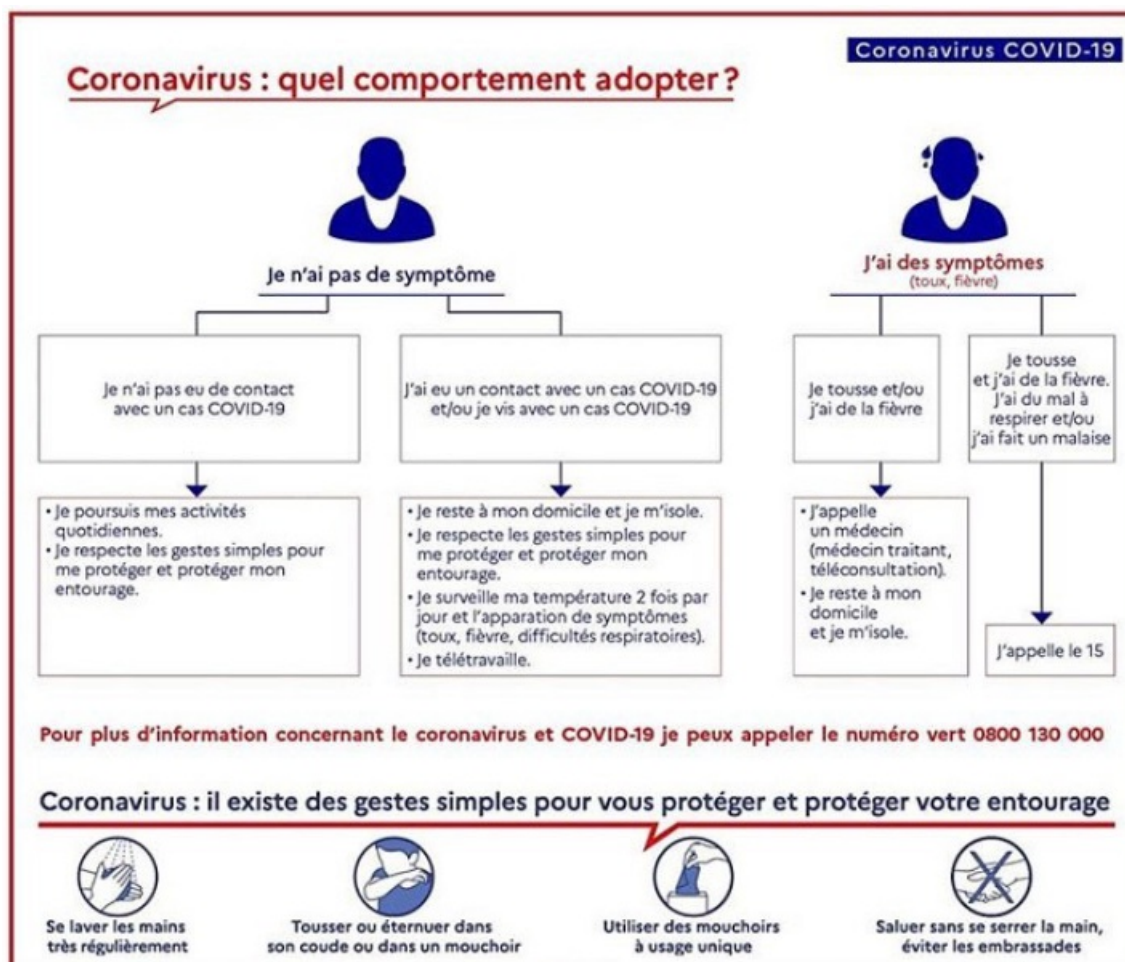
Coronavirus COVID-19

Coronavirus : quel comportement adopter ?

Je n'ai pas de symptôme

Je n'ai pas eu de contact avec un cas COVID-19

• Je poursuis mes activités quotidiennes.
• Je respecte les gestes simples pour me protéger et protéger mon entourage.

J'ai eu un contact avec un cas COVID-19 et/ou je vis avec un cas COVID-19

• Je reste à mon domicile et je m'isole.
• Je respecte les gestes simples pour me protéger et protéger mon entourage.
• Je surveille ma température 2 fois par jour et l'apparation de symptômes (toux, fièvre, difficultés respiratoires).
• Je télétravaille.

J'ai des symptômes
(toux, fièvre)

Je tousse et/ou j'ai de la fièvre

• J'appelle un médecin (médecin traitant, téléconsultation).
• Je reste à mon domicile et je m'isole.

Je tousse et j'ai de la fièvre. J'ai du mal à respirer et/ou j'ai fait un malaise

J'appelle le 15

Pour plus d'information concernant le coronavirus et COVID-19 je peux appeler le numéro vert 0800 130 000

Coronavirus : il existe des gestes simples pour vous protéger et protéger votre entourage

Se laver les mains très régulièrement

Tousser ou éternuer dans son coude ou dans un mouchoir

Utiliser des mouchoirs à usage unique

Saluer sans se serrer la main, éviter les embrassades